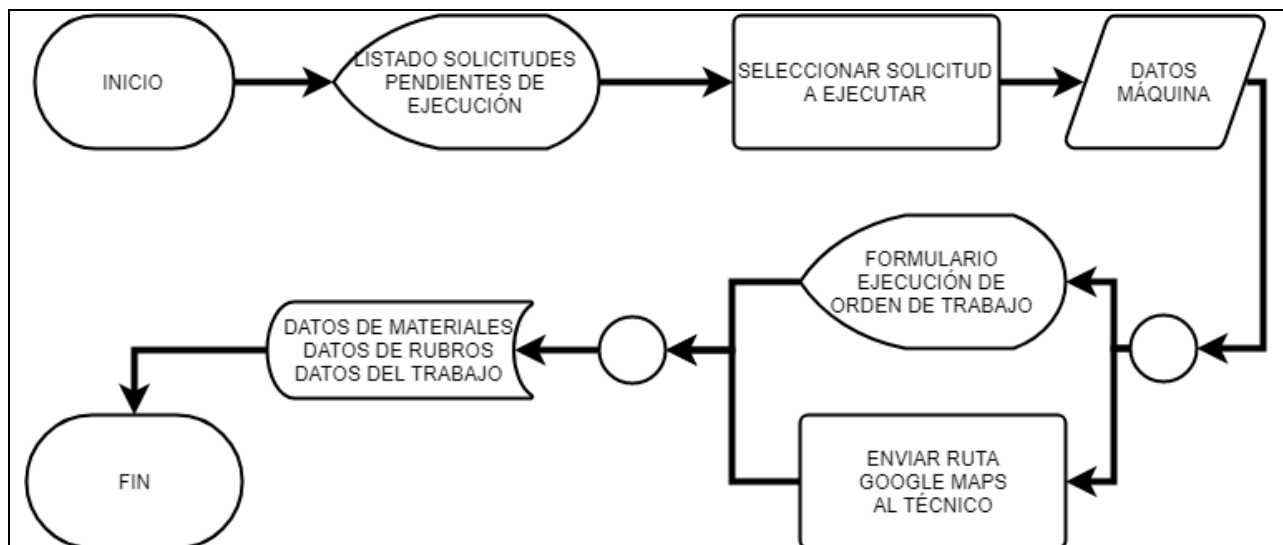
INICIO

LISTADO SOLICITUDES PENDIENTES DE EJECUCIÓN

SELECCIONAR SOLICITUD A EJECUTAR

DATOS MÁQUINA

FORMULARIO EJECUCIÓN DE ORDEN DE TRABAJO

ENVIAR RUTA GOOGLE MAPS AL TÉCNICO

DATOS DE MATERIALES
DATOS DE RUBROS
DATOS DEL TRABAJO

FIN